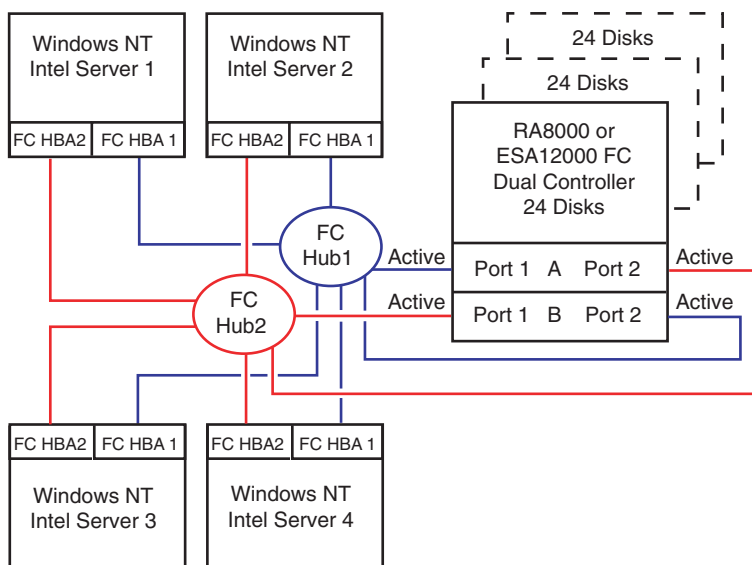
Windows NT
Intel Server 1

FC HBA2 FC HBA 1

Windows NT
Intel Server 2

FC HBA2 FC HBA 1

24 Disks

24 Disks

RA8000 or
ESA12000 FC
Dual Controller
24 Disks

FC
Hub1

FC
Hub2

Active

Port 1 A Port 2

Active

Active

Port 1 B Port 2

Active

FC HBA2 FC HBA 1

Windows NT
Intel Server 3

FC HBA2 FC HBA 1

Windows NT
Intel Server 4